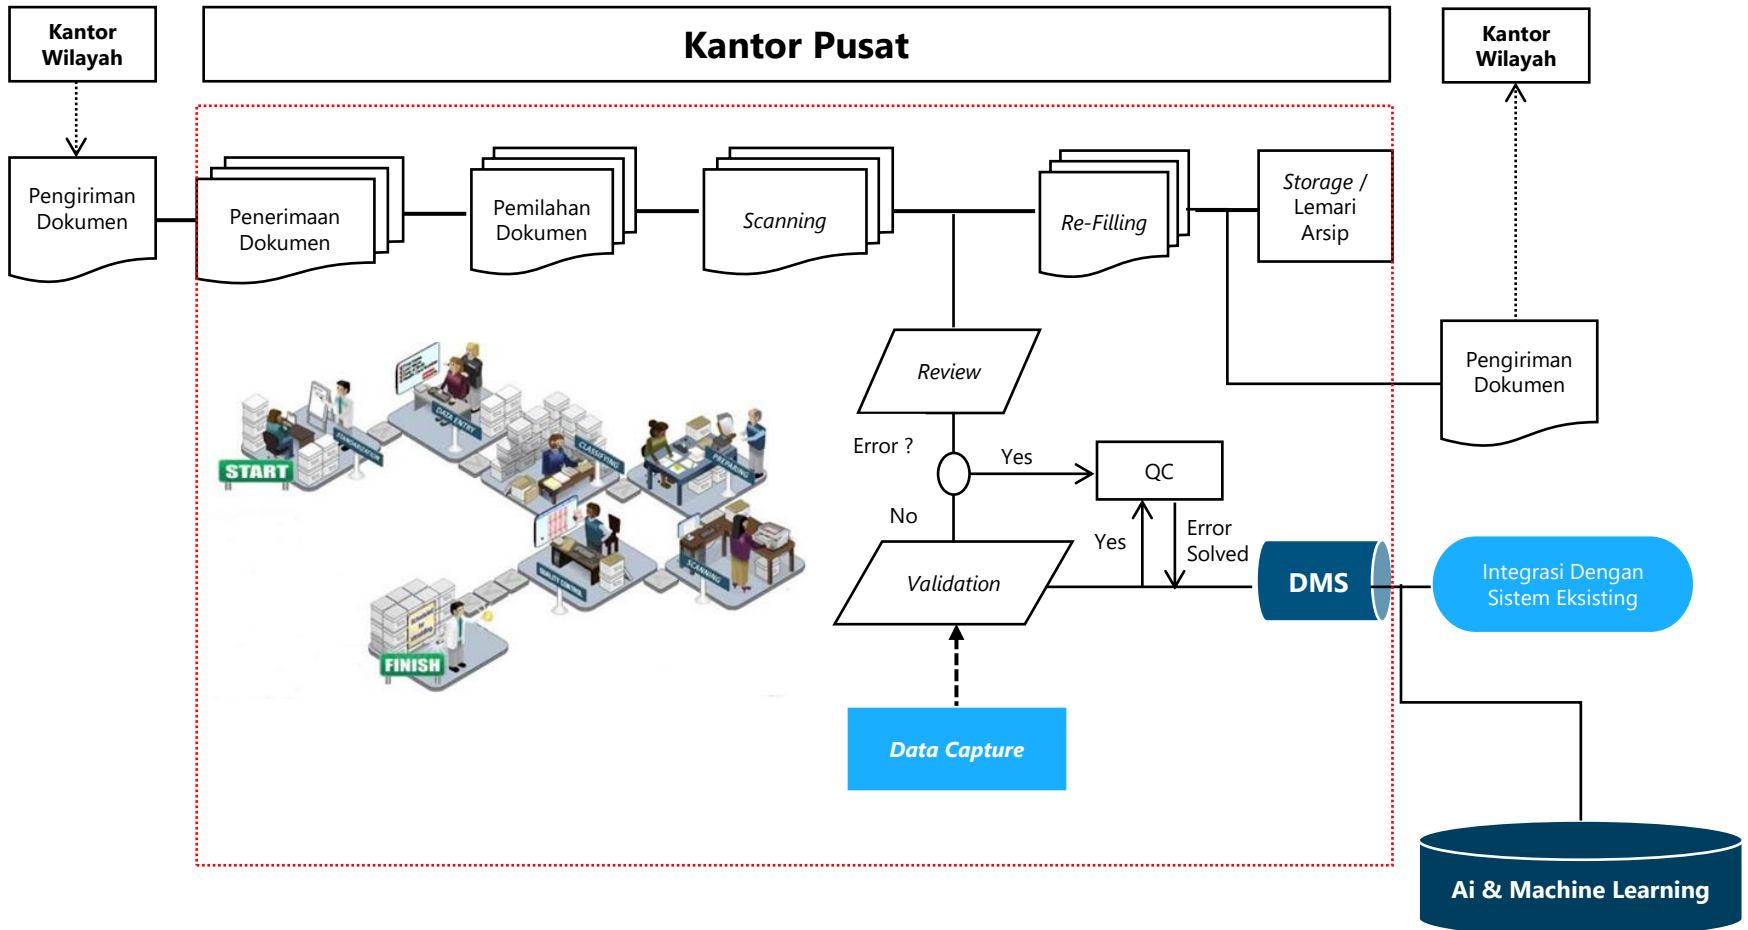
Kantor Wilayah

Kantor Pusat

Kantor Wilayah

Pengiriman Dokumen

Penerimaan Dokumen

Pemilahan Dokumen

Scanning

Re-Filling

Storage / Lemari Arsip

Pengiriman Dokumen

START

FINISH

Review

Error ?

Yes

QC

No

Error Solved

Yes

Validation

DMS

Integrasi Dengan Sistem Eksisting

Data Capture

Ai & Machine Learning